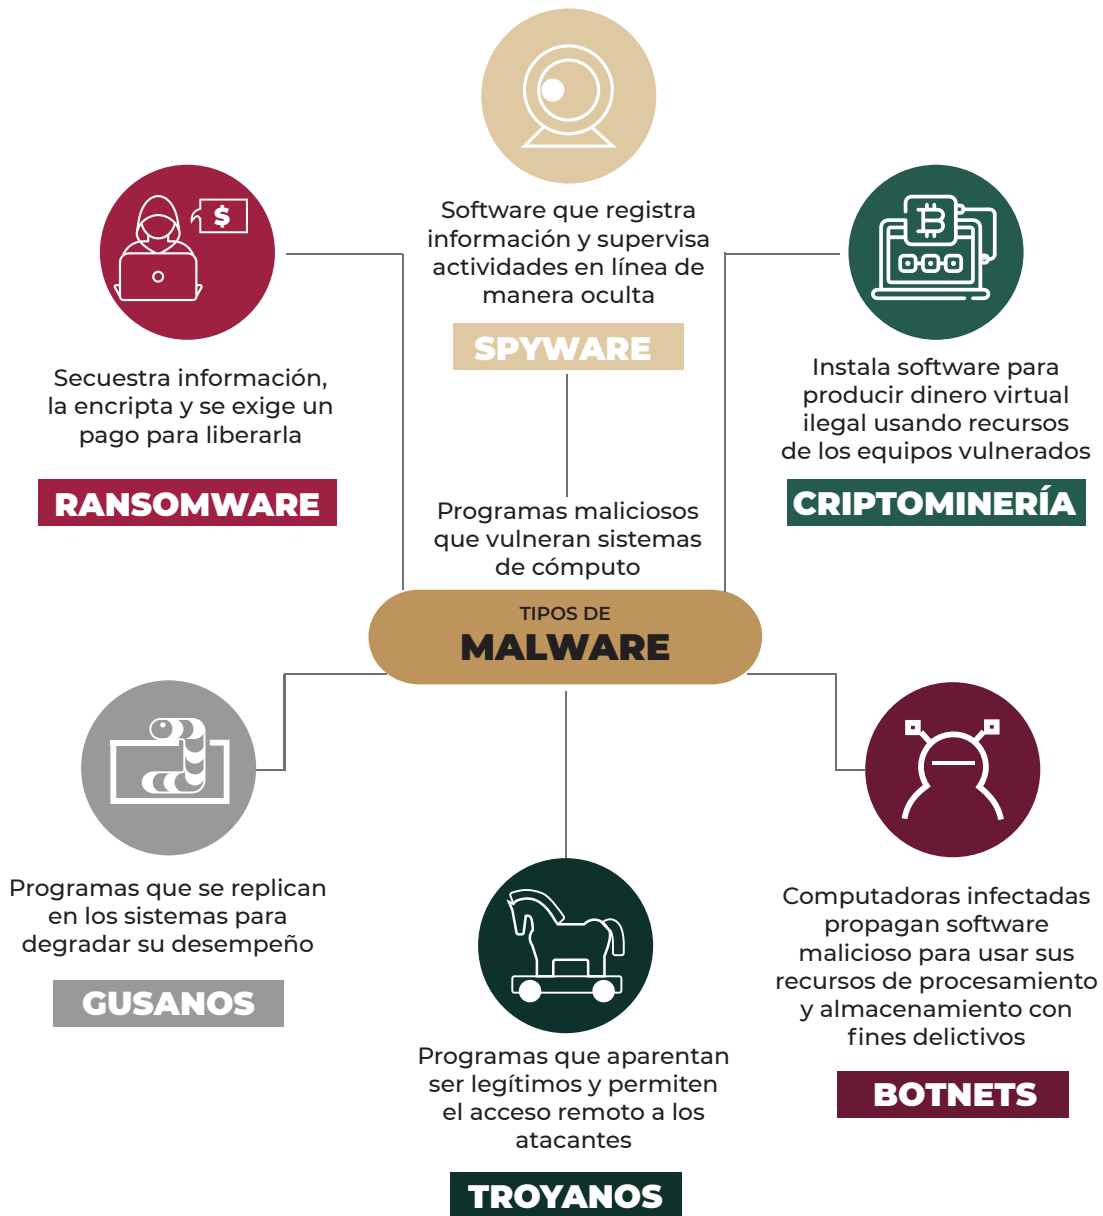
Software que registra información y supervisa actividades en línea de manera oculta

SPYWARE

Secuestra información, la encripta y se exige un pago para liberarla

RANSOMWARE

Instala software para producir dinero virtual ilegal usando recursos de los equipos vulnerados

CRIPTOMINERÍA

Programas maliciosos que vulneran sistemas de cómputo

TIPOS DE
MALWARE

Programas que se replican en los sistemas para degradar su desempeño

GUSANOS

Computadoras infectadas propagan software malicioso para usar sus recursos de procesamiento y almacenamiento con fines delictivos

BOTNETS

Programas que aparentan ser legítimos y permiten el acceso remoto a los atacantes

TROYANOS